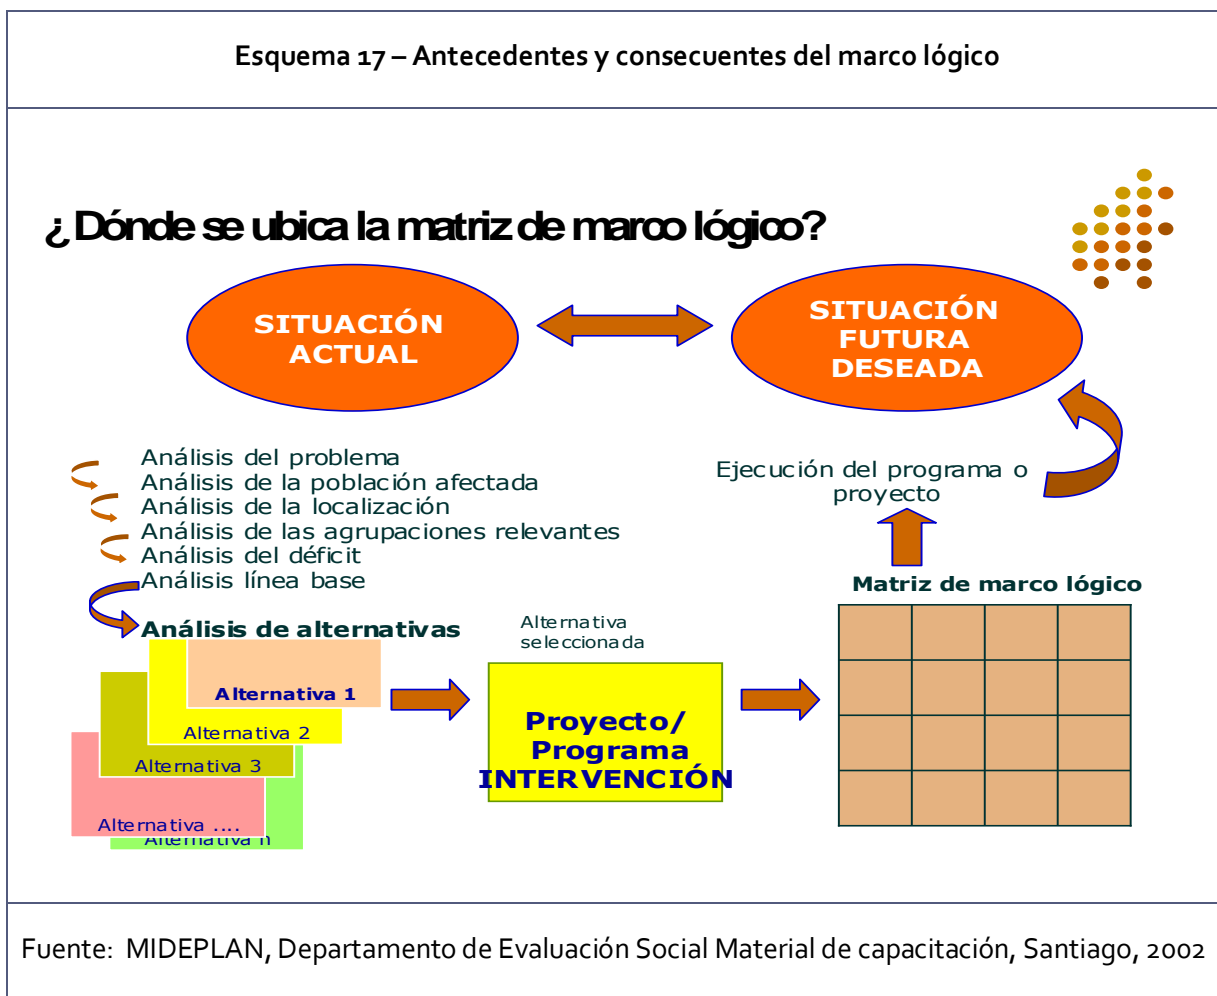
Esquema 17 – Antecedentes y consecuentes del marco lógico

¿Dónde se ubica la matriz de marco lógico?

SITUACIÓN ACTUAL

SITUACIÓN FUTURA DESEADA

Análisis del problema
Análisis de la población afectada
Análisis de la localización
Análisis de las agrupaciones relevantes
Análisis del déficit
Análisis línea base

Ejecución del programa o proyecto

Matriz de marco lógico

Análisis de alternativas

Alternativa seleccionada

Alternativa 1
Alternativa 2
Alternativa 3
Alternativa ....
Alternativa n

Proyecto/ Programa INTERVENCIÓN

Fuente: MIDEPLAN, Departamento de Evaluación Social Material de capacitación, Santiago, 2002